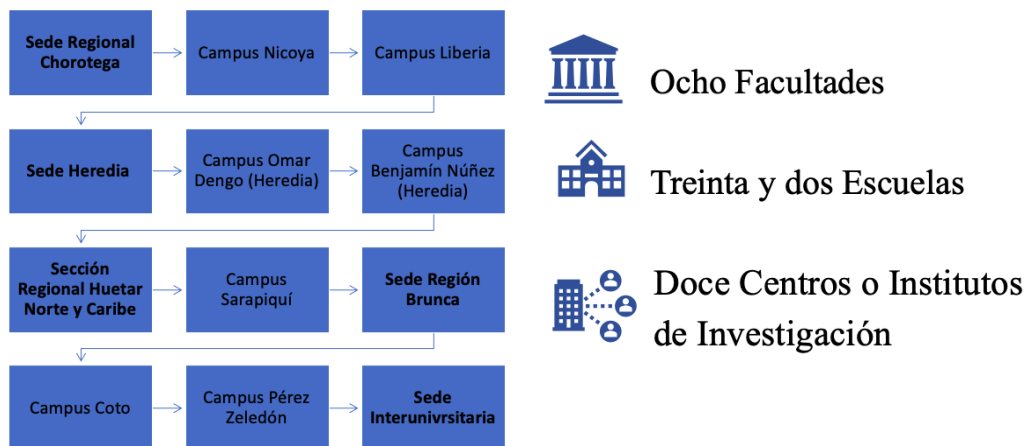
Sede Regional Chorotega

Campus Nicoya

Campus Liberia

Sede Heredia

Campus Omar Dengo (Heredia)

Campus Benjamín Núñez (Heredia)

Sección Regional Huetar Norte y Caribe

Campus Sarapiquí

Sede Región Brunca

Campus Coto

Campus Pérez Zeledón

Sede Interunivrsitaria

Ocho Facultades

Treinta y dos Escuelas

Doce Centros o Institutos de Investigación